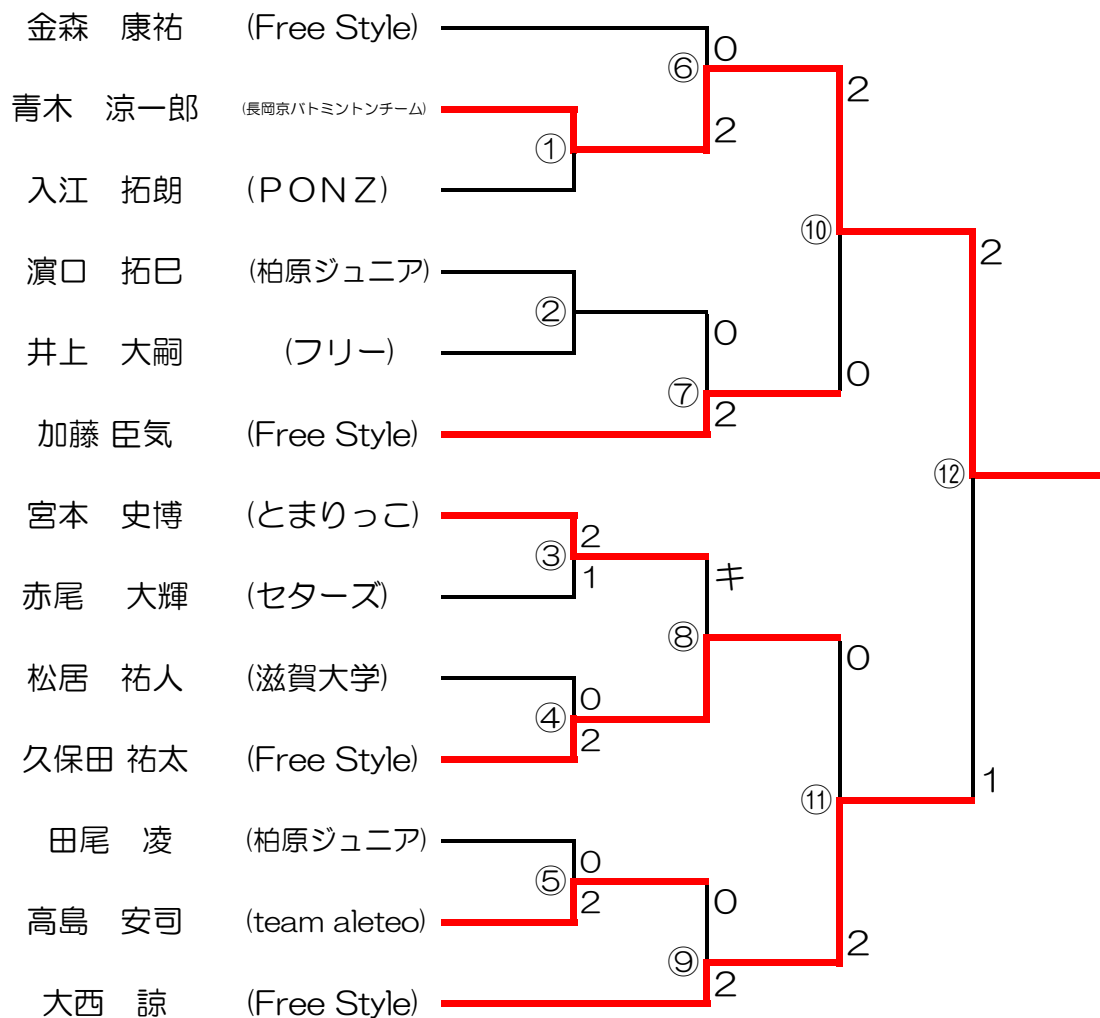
金森　康祐　(Free Style)
青木　涼一郎　(長岡京バトミントンチーム)
入江　拓朗　(ＰＯＮＺ)
濵口　拓巳　(柏原ジュニア)
井上　大嗣　(フリー)
加藤 臣気　(Free Style)
宮本　史博　(とまりっこ)
赤尾　大輝　(セターズ)
松居　祐人　(滋賀大学)
久保田 祐太　(Free Style)
田尾　凌　(柏原ジュニア)
高島　安司　(team aleteo)
大西　諒　(Free Style)

⑥ 0 2
① 
⑩ 2 0
② 
⑦ 0 2
⑫ 2 1
③ 2 1
⑧ キ 0
④ 0 2
⑪ 
⑤ 0 2
⑨ 0 2
2